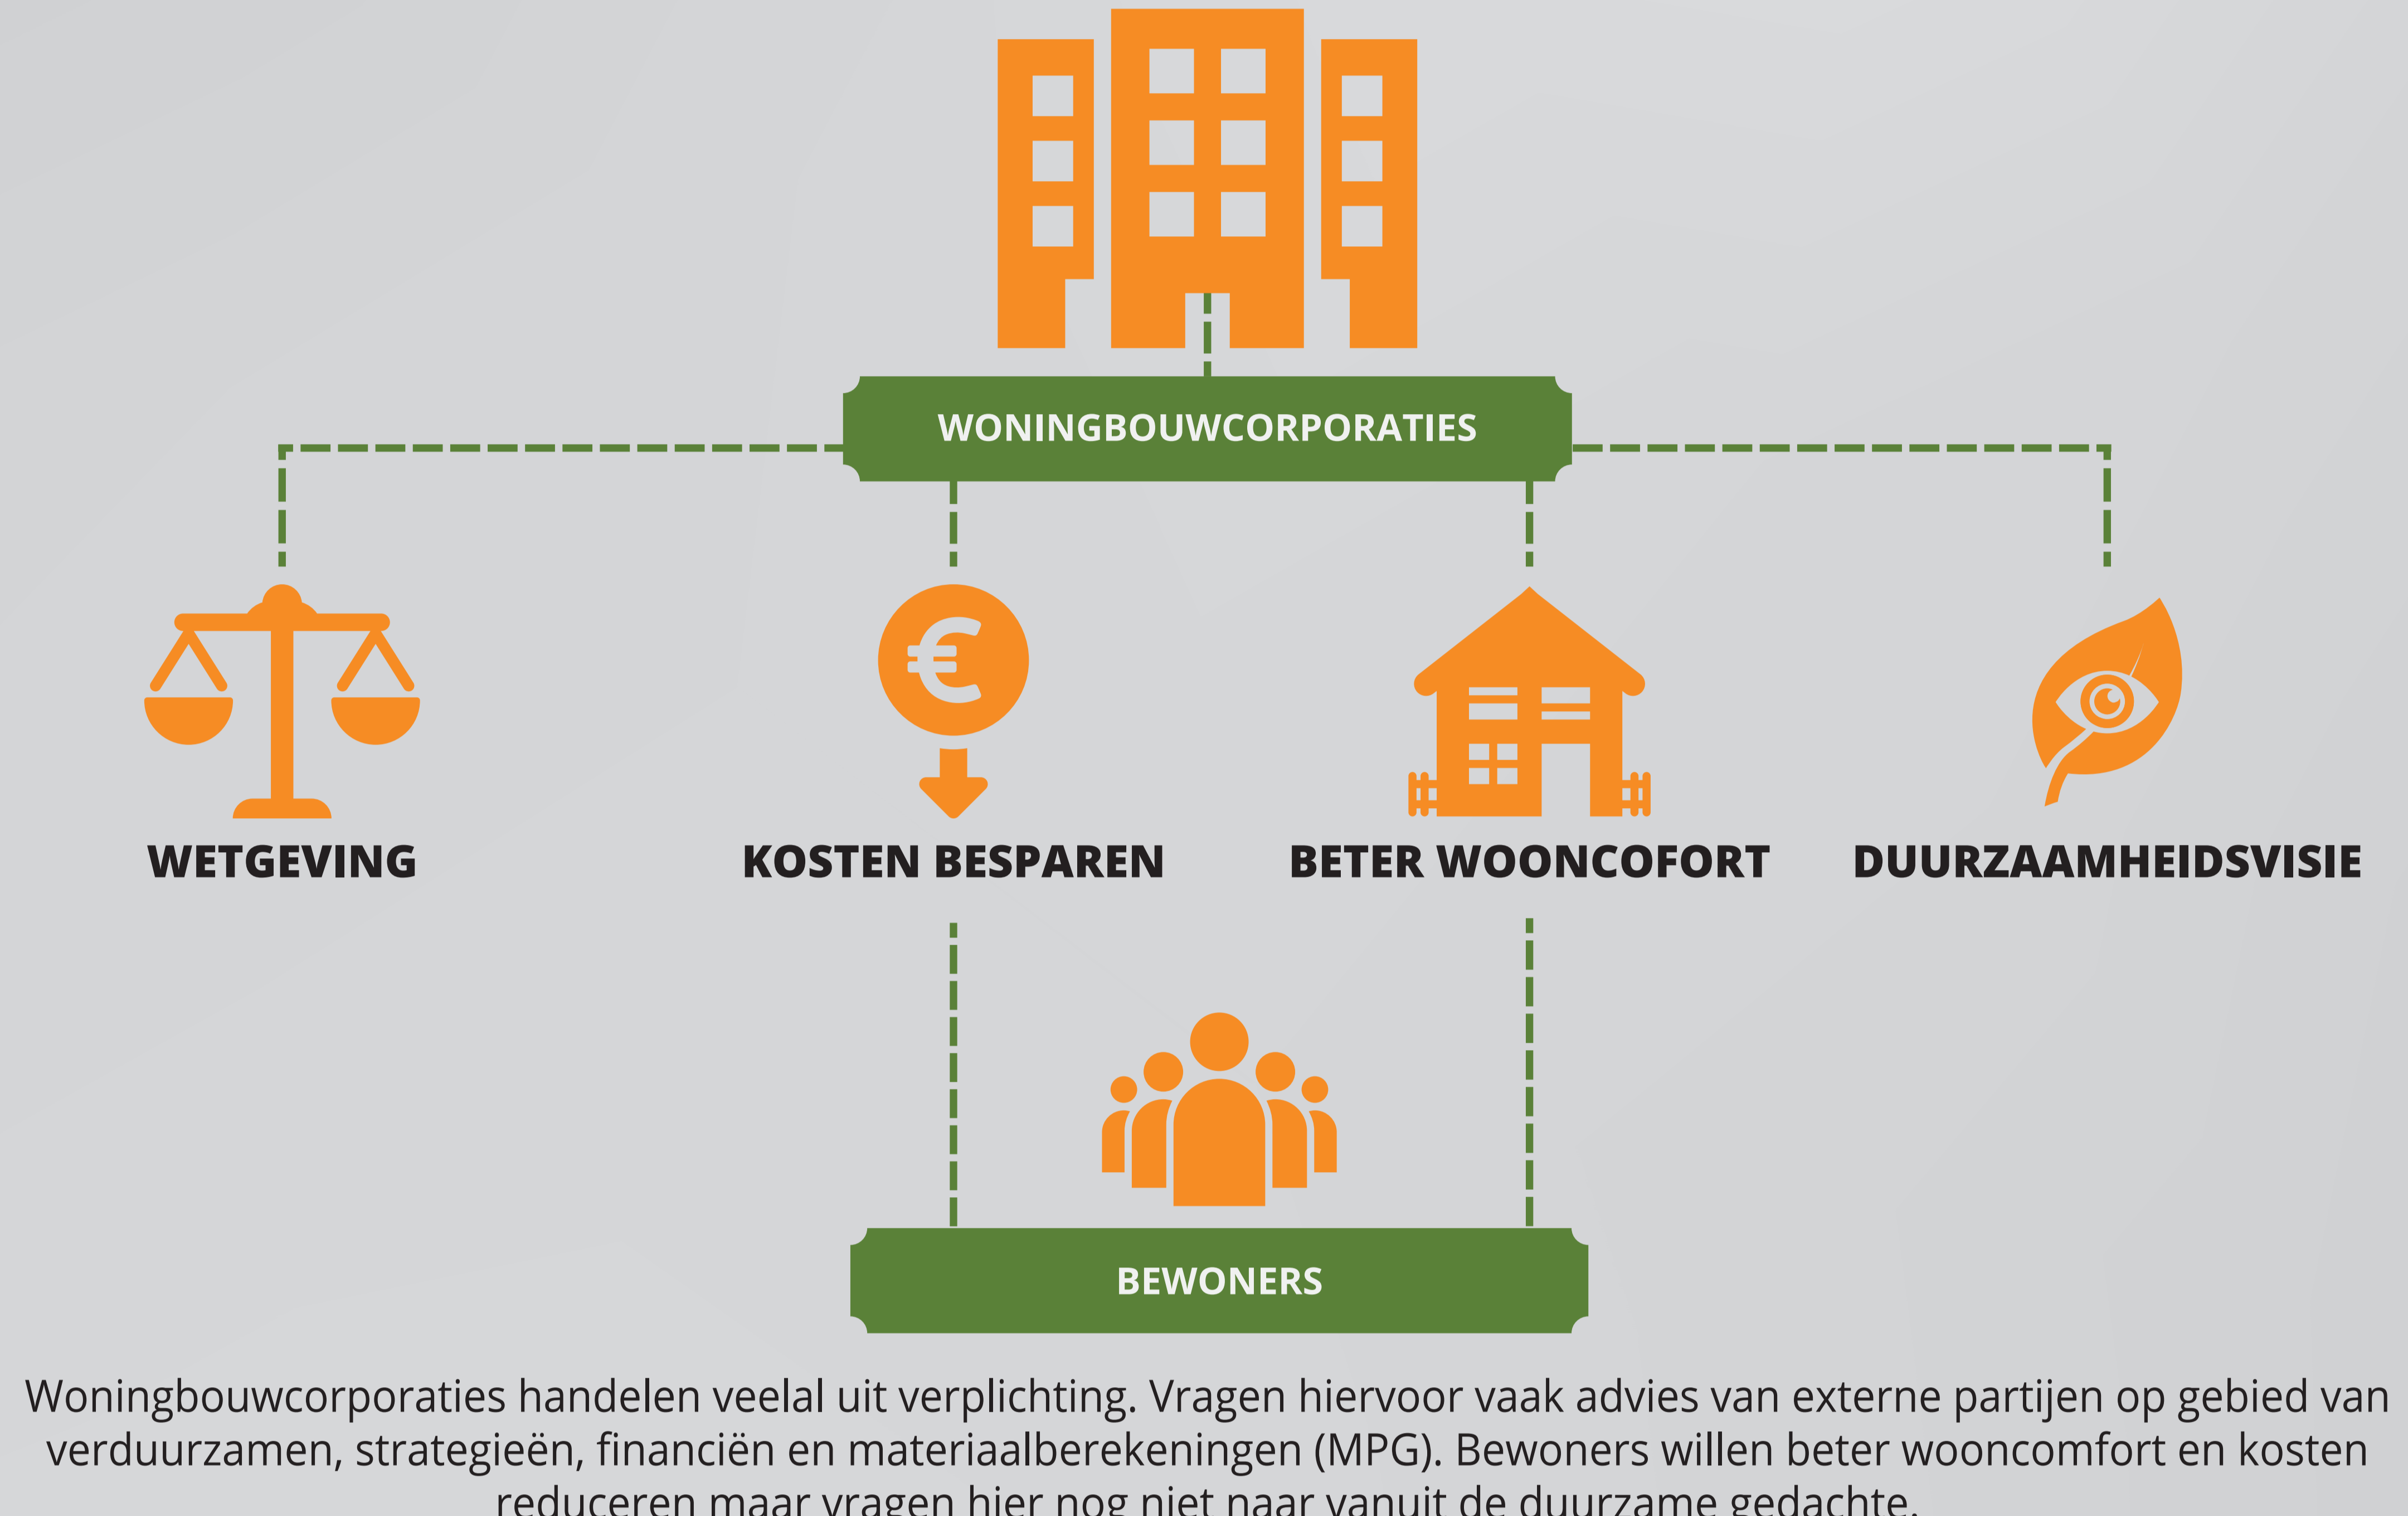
WONINGBOUWCORPORATIES

WETGEVING

KOSTEN BESPAREN

BETER WOONCOFORT

DUURZAAMHEIDSVISIE

BEWONERS

Woningbouwcorporaties handelen veelal uit verplichting. Vragen hiervoor vaak advies van externe partijen op gebied van verduurzamen, strategieën, financiën en materiaalberekeningen (MPG). Bewoners willen beter wooncomfort en kosten reduceren maar vragen hier nog niet naar vanuit de duurzame gedachte.